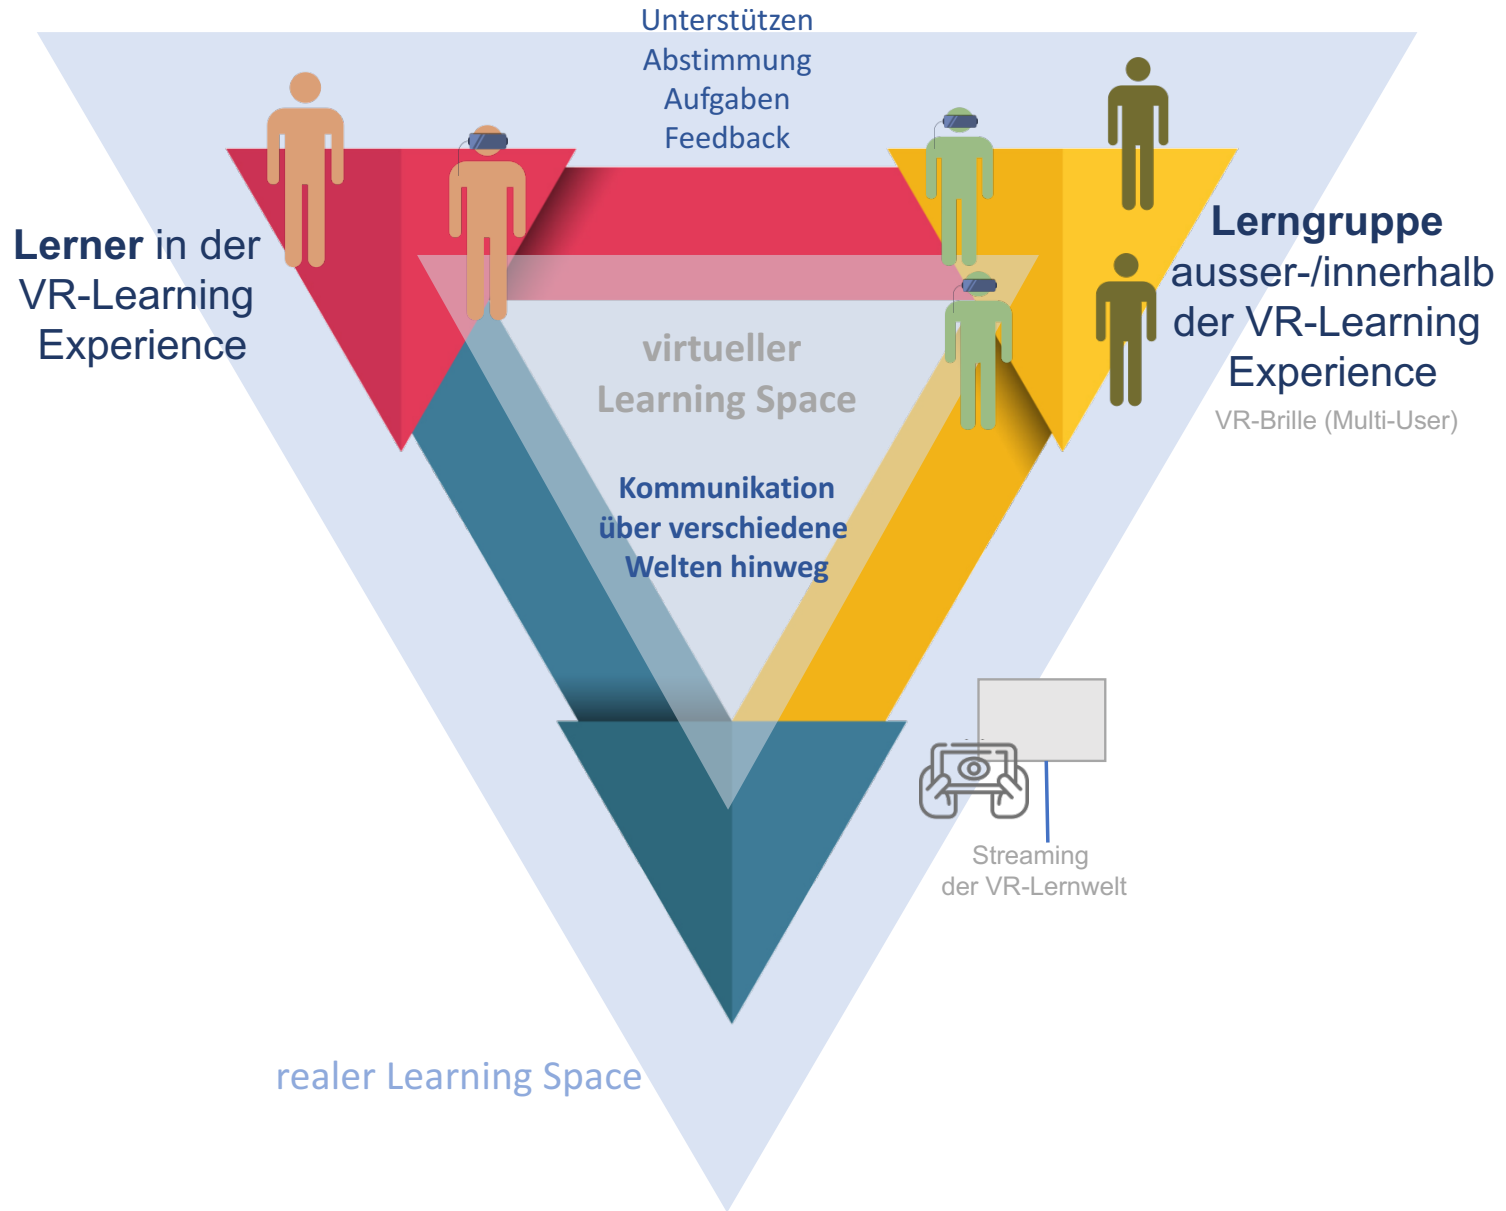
Unterstützen
Abstimmung
Aufgaben
Feedback

Lerner in der VR-Learning Experience

Lerngruppe ausser-/innerhalb der VR-Learning Experience
VR-Brille (Multi-User)

virtueller Learning Space

Kommunikation über verschiedene Welten hinweg

Streaming der VR-Lernwelt

realer Learning Space